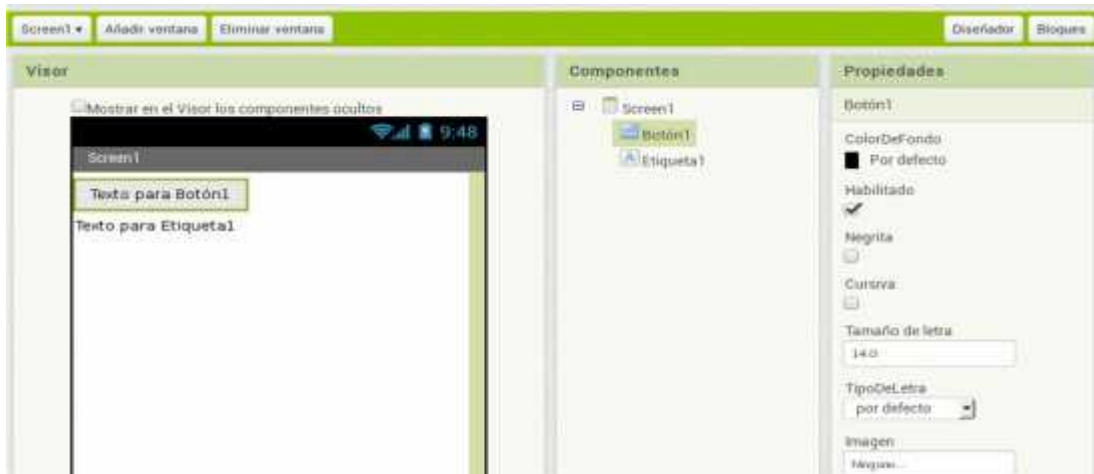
Screen1 ▾ Añadir ventana Eliminar ventana

Diseñador Bloques

Visor

Mostrar en el Visor los componentes ocultos

9:48

Screen1

Texto para Botón1

Texto para Etiqueta1

Componentes

Screen1

Botón1

Etiqueta1

Propiedades

Botón1

ColorDeFondo

Por defecto

Habilitado

Negrita

Cursiva

Tamaño de letra

14.0

TipoDeLetra

por defecto

Imagen

Ninguno...